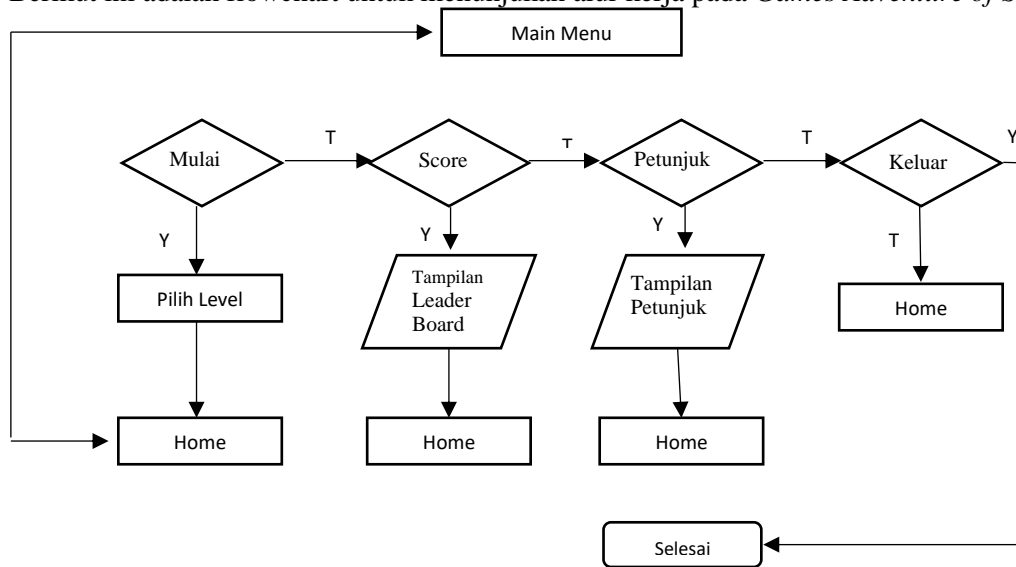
Berikut ini adalah flowchart untuk menunjukkan alur kerja pada Games Adventure of S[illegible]

Main Menu

Mulai
T
Score
T
Petunjuk
T
Keluar
Y

Y
Y
Y
T

Pilih Level
Tampilan Leader Board
Tampilan Petunjuk
Home

Home
Home
Home

Selesai